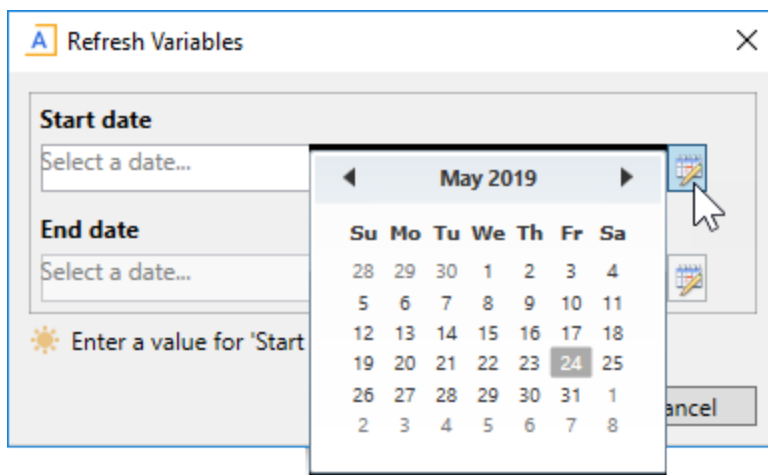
A Refresh Variables ×

Start date

Select a date...

End date

Select a date...

Enter a value for 'Start

ancel

May 2019

| Su | Mo | Tu | We | Th | Fr | Sa |
|---|---|---|---|---|---|---|
| 28 | 29 | 30 | 1 | 2 | 3 | 4 |
| 5 | 6 | 7 | 8 | 9 | 10 | 11 |
| 12 | 13 | 14 | 15 | 16 | 17 | 18 |
| 19 | 20 | 21 | 22 | 23 | 24 | 25 |
| 26 | 27 | 28 | 29 | 30 | 31 | 1 |
| 2 | 3 | 4 | 5 | 6 | 7 | 8 |